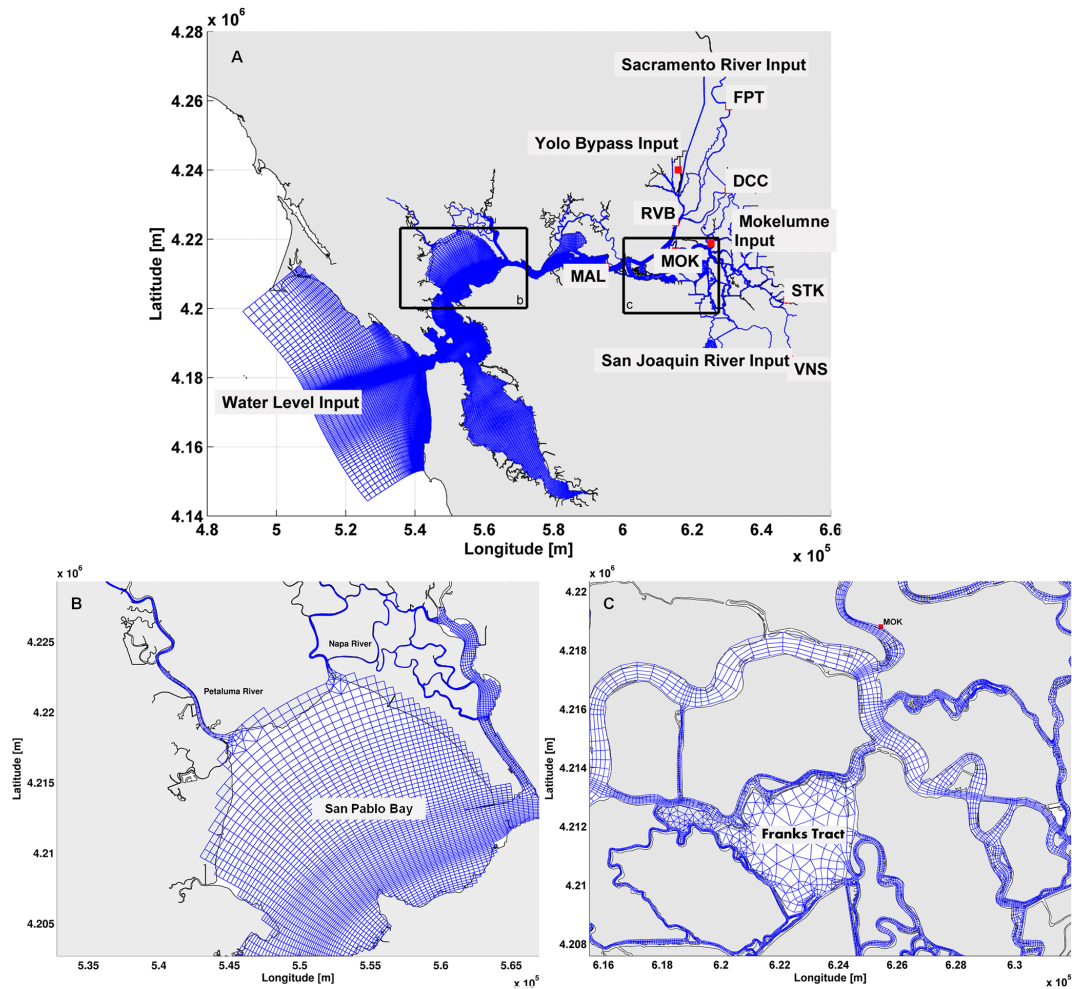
A

x 10^6

4.28
4.26
4.24
4.22
4.2
4.18
4.16
4.14

Latitude [m]

Sacramento River Input
FPT
Yolo Bypass Input
DCC
RVB
Mokelumne Input
MAL
MOK
STK
b
c
San Joaquin River Input
VNS
Water Level Input

4.8 5 5.2 5.4 5.6 5.8 6 6.2 6.4 6.6

Longitude [m]

x 10^5

B

x 10^6

4.225
4.22
4.215
4.21
4.205

Latitude [m]

Napa River
Petaluma River
San Pablo Bay

5.35 5.4 5.45 5.5 5.55 5.6 5.65

Longitude [m]

x 10^5

C

x 10^6

4.22
4.218
4.216
4.214
4.212
4.21
4.208

Latitude [m]

MOK
Franks Tract

6.16 6.18 6.2 6.22 6.24 6.26 6.28 6.3

Longitude [m]

x 10^5